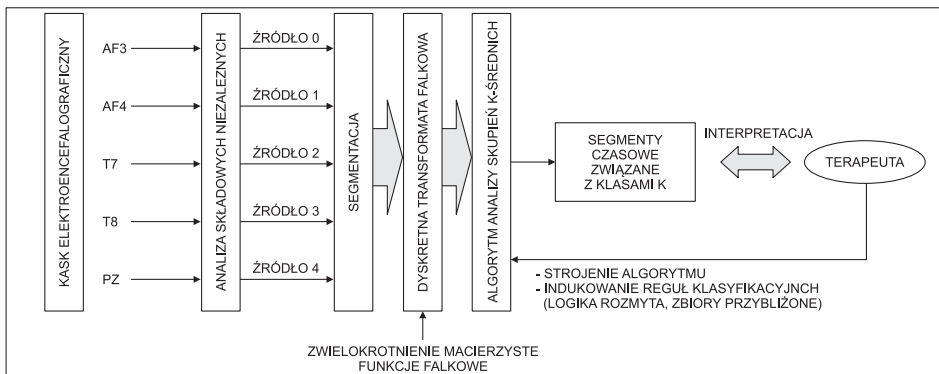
KASK ELEKTROENCEFALOGRAFICZNY

AF3

AF4

T7

T8

PZ

ANALIZA SKŁADOWYCH NIEZALEŻNYCH

ŹRÓDŁO 0

ŹRÓDŁO 1

ŹRÓDŁO 2

ŹRÓDŁO 3

ŹRÓDŁO 4

SEGMENTACJA

DYSKRETNA TRANSFORMATA FALKOWA

ALGORYTM ANALIZY SKUPIEŃ K-ŚREDNICH

SEGMENTY CZASOWE ZWIĄZANE Z KLASAMI K

INTERPRETACJA

TERAPEUTA

- STROJENIE ALGORYTMU
- INDUKOWANIE REGUŁ KLASYFIKACYJNYCH (LOGIKA ROZMYTA, ZBIORY PRZYBLIŻONE)

ZWIELOKROTNIENIE MACIERZYSTE FUNKCJE FALKOWE